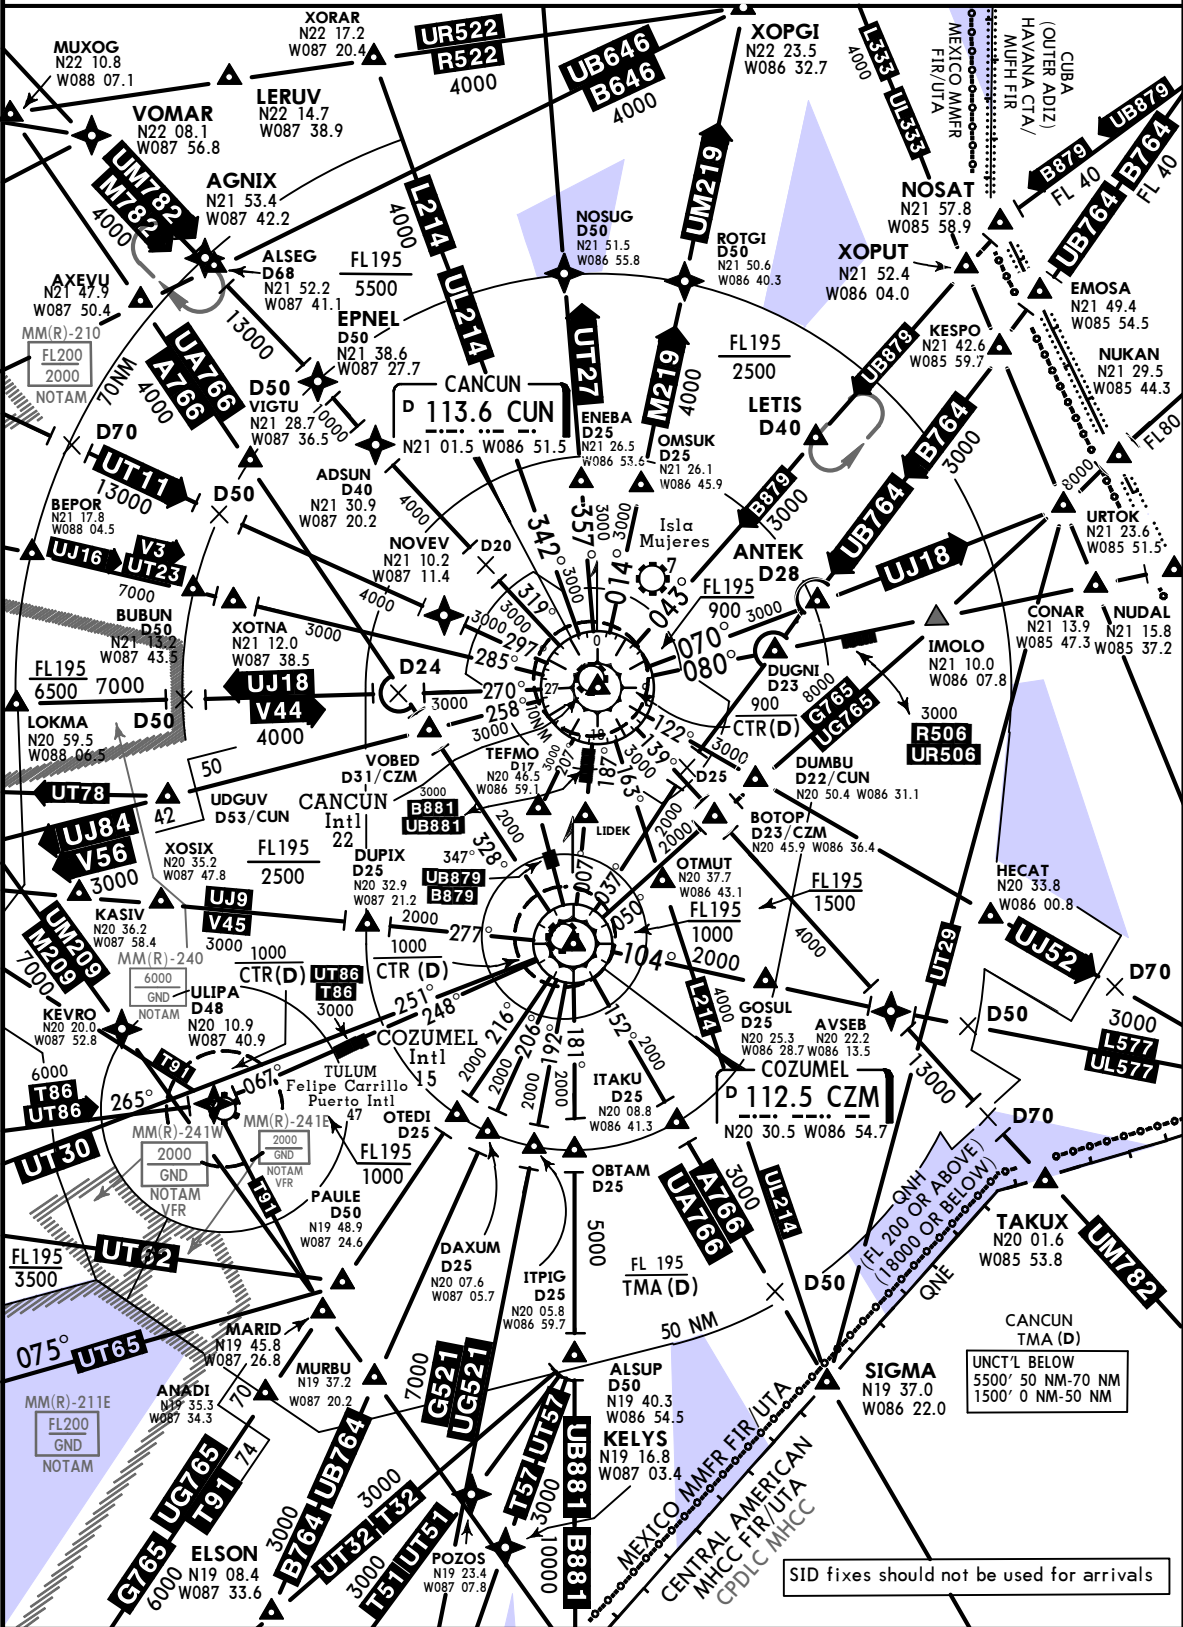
MUXOG
N22 10.8
W088 07.1

XORAR
N22 17.2
W087 20.4

UR522
R522
4000

UB646
B646
4000

XOPGI
N22 23.5
W086 32.7

L333
UL333
4000

MEXICO MMFR FIR/UTA

CUBA (OUTER ADIZ) HAVANA CTA/ MUFH FIR

UB879

VOMAR
N22 08.1
W087 56.8

LERUV
N22 14.7
W087 38.9

UM782
M782
4000

AGNIX
N21 53.4
W087 42.2

ALSEG
D68
N21 52.2
W087 41.1

FL195
5500

L214
UL214
4000

NOSUG
D50
N21 51.5
W086 55.8

UM219

ROTGI
D50
N21 50.6
W086 40.3

NOSAT
N21 57.8
W085 58.9

B879
FL 40

UB764
B764
FL 40

XOPUT
N21 52.4
W086 04.0

EMOSA
N21 49.4
W085 54.5

AXEVU
N21 47.9
W087 50.4

MM(R)-210
FL200
2000
NOTAM

13000

EPNEL
D50
N21 38.6
W087 27.7

UT27

M219
4000

FL195
2500

KESPO
N21 42.6
W085 59.7

UB879

NUKAN
N21 29.5
W085 44.3

70NM

UA766
A766
4000

D50
VIGTU
N21 28.7
W087 36.5

10000

CANCUN
D 113.6 CUN
N21 01.5 W086 51.5

ENEBA
D25
N21 26.5
W086 53.6

OMSUK
D25
N21 26.1
W086 45.9

LETIS
D40

B764
3000

FL80

D70

UT11
13000

D50

ADSUN
D40
N21 30.9
W087 20.2

4000

342°
357°
3000
3000
014°
Isla Mujeres
043°

B879
3000

UB764

8000

URTOK
N21 23.6
W085 51.5

BEPOR
N21 17.8
W088 04.5

UJ16

V3
UT23
7000

NOVEV
N21 10.2
W087 11.4

D20

319°
3000
3000

ANTEK
D28

FL195
900
3000

UJ18

BUBUN
D50
N21 13.2
W087 43.5

XOTNA
N21 12.0
W087 38.5

3000
4000

297°
285°

070°
080°

CONAR
N21 13.9
W085 47.3

NUDAL
N21 15.8
W085 37.2

FL195
6500 7000

D24

IMOLO
N21 10.0
W086 07.8

DUGNI
D23
900

8000

G765
UG765

LOKMA
N20 59.5
W088 06.5

D50

UJ18
V44
4000

3000
270°
258°
3000
10NM

122°
139°

CTR(D)

3000
R506
UR506

50

VOBED
D31/CZM

TEFMO
D17
N20 46.5
W086 59.1

207°
187°
163°
3000
3000

D25

DUMBU
D22/CUN
N20 50.4 W086 31.1

UT78

42

UDGUV
D53/CUN

CANCUN
Intl
22

3000
B881
UB881

2000
328°
LIDEK

2000
2000

BOTOP
D23/CZM
N20 45.9 W086 36.4

UJ84
V56
3000

XOSIX
N20 35.2
W087 47.8

FL195
2500

DUPIX
D25
N20 32.9
W087 21.2

347°
UB879
B879

007°
037°

OTMUT
N20 37.7
W086 43.1

FL195
1500

HECAT
N20 33.8
W086 00.8

KASIV
N20 36.2
W087 58.4

UJ9
V45
3000

2000
277°
050°

FL195
1000
2000
104°

4000

UT29

UJ52

D70

UM209
M209
7000

MM(R)-240
6000
GND
NOTAM

1000
CTR(D)

1000
CTR (D)

UT86
T86
3000

ULIPA
D48
N20 10.9
W087 40.9

251°
248°

L214
4000

GOSUL
D25
N20 25.3
W086 28.7

AVSEB
N20 22.2
W086 13.5

D50

3000
L577
UL577

KEVRO
N20 20.0
W087 52.8

COZUMEL
Intl
15

216°
206°
192°
181°
152°
2000
2000
2000
2000
2000

COZUMEL
D 112.5 CZM
N20 30.5 W086 54.7

13000

T91

6000
T86
UT86

265°

067°

TULUM
Felipe Carrillo Puerto Intl
47

MM(R)-241E
2000
GND
NOTAM
VFR

OTEDI
D25

ITAKU
D25
N20 08.8
W086 41.3

D70

MM(R)-241W
2000
GND
NOTAM
VFR

QNH (FL 200 OR ABOVE) (18000 OR BELOW)

UT30

T91

FL195
1000

A766
UA766
3000

UL214

TAKUX
N20 01.6
W085 53.8

PAULE
D50
N19 48.9
W087 24.6

OBTAM
D25

5000

QNE

UM782

FL195
3500

UT62

DAXUM
D25
N20 07.6
W087 05.7

FL 195
TMA (D)

D50

075°

UT65

MARID
N19 45.8
W087 26.8

ITPIG
D25
N20 05.8
W086 59.7

50 NM

CANCUN
TMA (D)
UNCT'L BELOW
5500' 50 NM-70 NM
1500' 0 NM-50 NM

MM(R)-211E
FL200
GND
NOTAM

ANADI
N19 35.3
W087 34.3

70

MURBU
N19 37.2
W087 20.2

7000

G521
UG521

ALSUP
D50
N19 40.3
W086 54.5

SIGMA
N19 37.0
W086 22.0

74

UG765
T91

UB764

3000
UT32
T32

UT57
T57
3000

UB881
B881
10000

KELYS
N19 16.8
W087 03.4

MEXICO MMFR FIR/UTA

CENTRAL AMERICAN MHCC FIR/UTA

CPDLC MHCC

G765
6000

ELSON
N19 08.4
W087 33.6

3000
B764

3000
UT51
T51

POZOS
N19 23.4
W087 07.8

SID fixes should not be used for arrivals